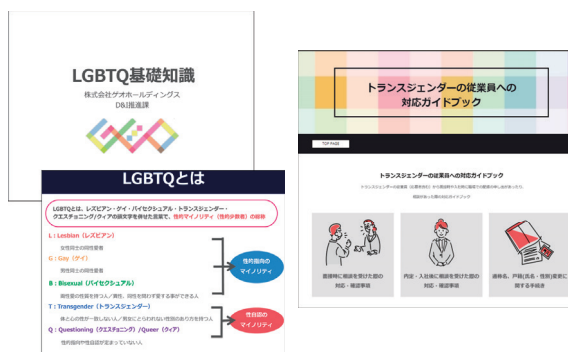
LGBTQ基礎知識

株式会社ゲオホールディングス
D&I推進課

LGBTQとは

LGBTQとは、レズビアン・ゲイ・バイセクシュアル・トランスジェンダー・クエスチョニング/クィアの頭文字を併せた言葉で、性的マイノリティ（性的少数者）の総称

L：Lesbian（レズビアン）
女性同士の同性愛者

G：Gay（ゲイ）
男性同士の同性愛者

B：Bisexual（バイセクシュアル）
両性愛の性質を持つ人／異性、同性を問わず愛する事ができる人

性的指向の
マイノリティ

T：Transgender（トランスジェンダー）
体と心の性が一致しない人／男女にとらわれない性別のあり方を持つ人

性自認の
マイノリティ

Q：Questioning（クエスチョニング）/Queer（クィア）
性的指向や性自認が定まっていない人

トランスジェンダーの従業員への
対応ガイドブック

TOP PAGE

トランスジェンダーの従業員への対応ガイドブック

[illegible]

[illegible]

面接時に相談を受けた際の
対応・確認事項

内定・入社後に相談を受けた際の
対応・確認事項

通称名、戸籍(氏名・性別)変更に
関する手続き